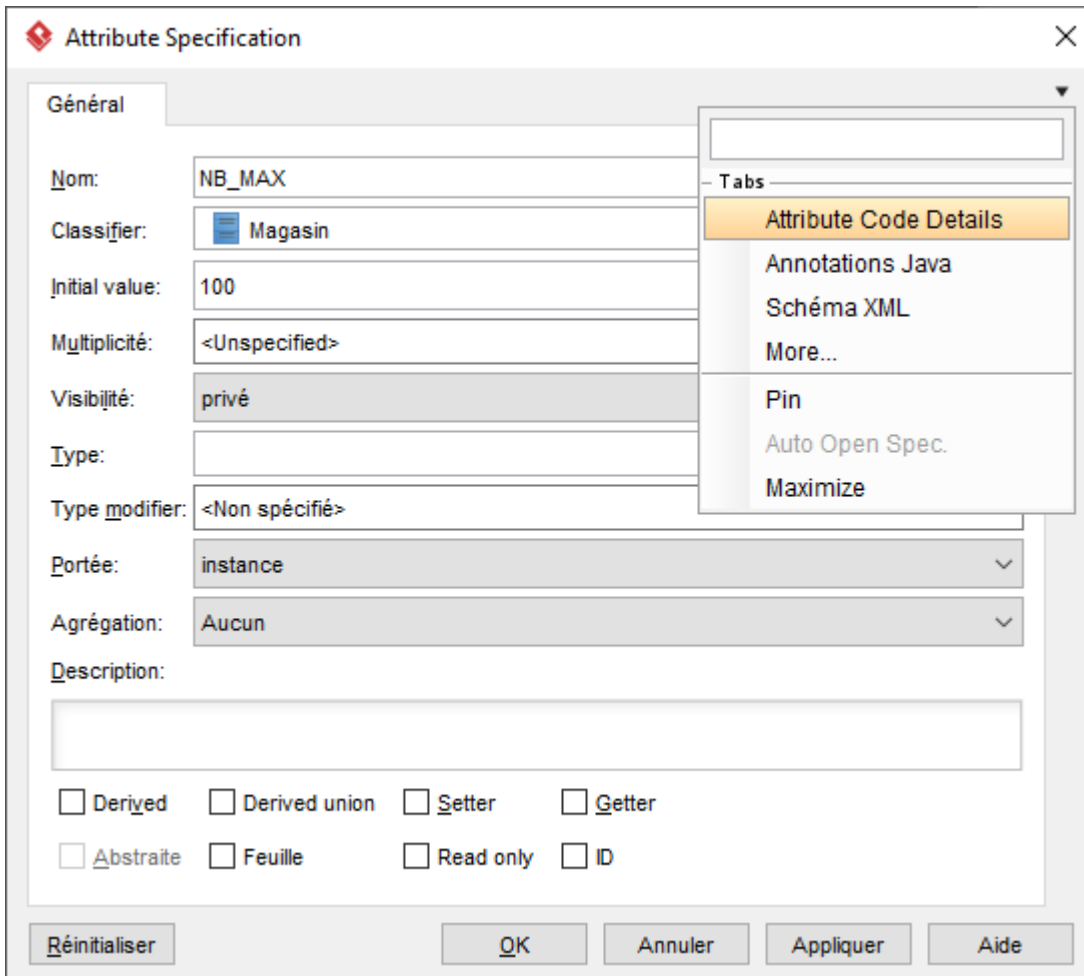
Attribute Specification

Général

Nom: NB_MAX

Classifier: Magasin

Initial value: 100

Multiplicité: <Unspecified>

Visibilité: privé

Type:

Type modifier: <Non spécifié>

Portée: instance

Agrégation: Aucun

Description:

Tabs
Attribute Code Details
Annotations Java
Schéma XML
More...
Pin
Auto Open Spec.
Maximize

Derived
Derived union
Setter
Getter
Abstraite
Feuille
Read only
ID

Réinitialiser
OK
Annuler
Appliquer
Aide